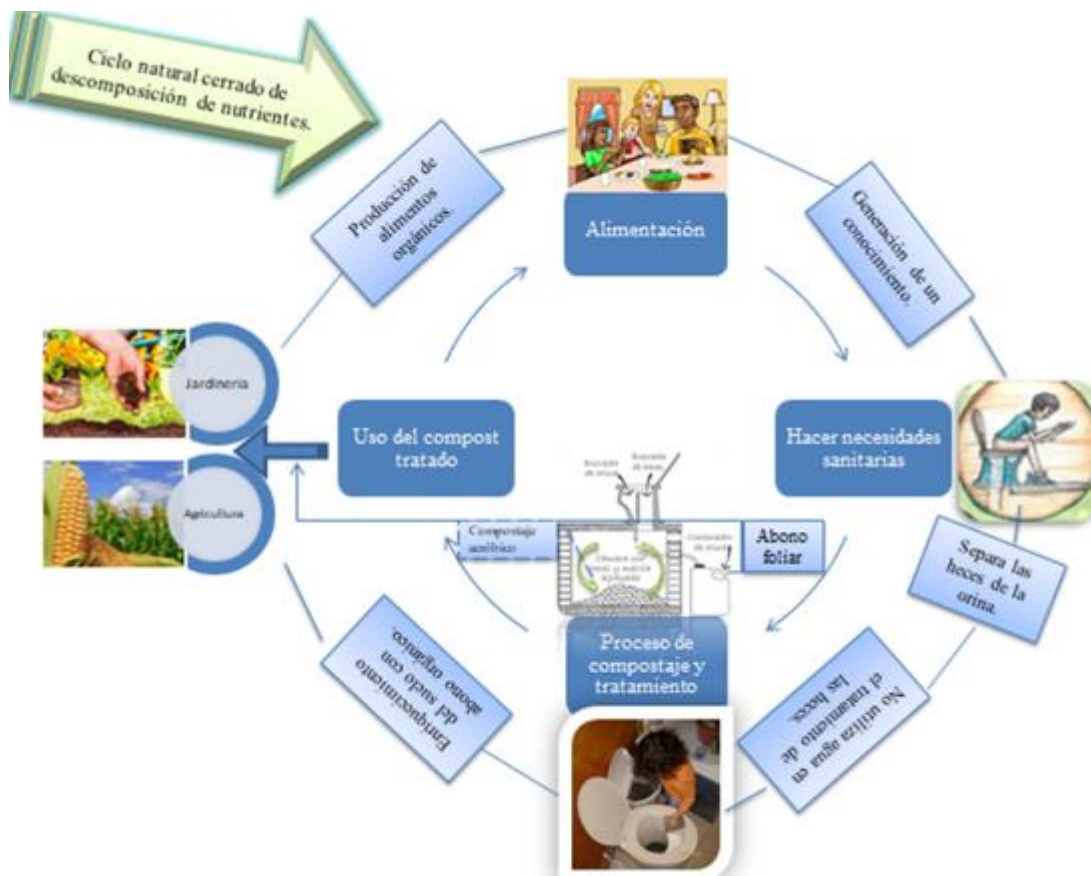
Ciclo natural cerrado de descomposición de nutrientes.

Producción de alimentos orgánicos.

Alimentación

Generación de un conocimiento

Jardinería

Agricultura

Uso del compost tratado

Hacer necesidades sanitarias

Separa las heces de la orina.

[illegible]

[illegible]

Compostaje aeróbico

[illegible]

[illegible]

Abono foliar

Proceso de compostaje y tratamiento

Enriquecimiento del suelo con abono orgánico.

No utiliza agua en el tratamiento de las heces.